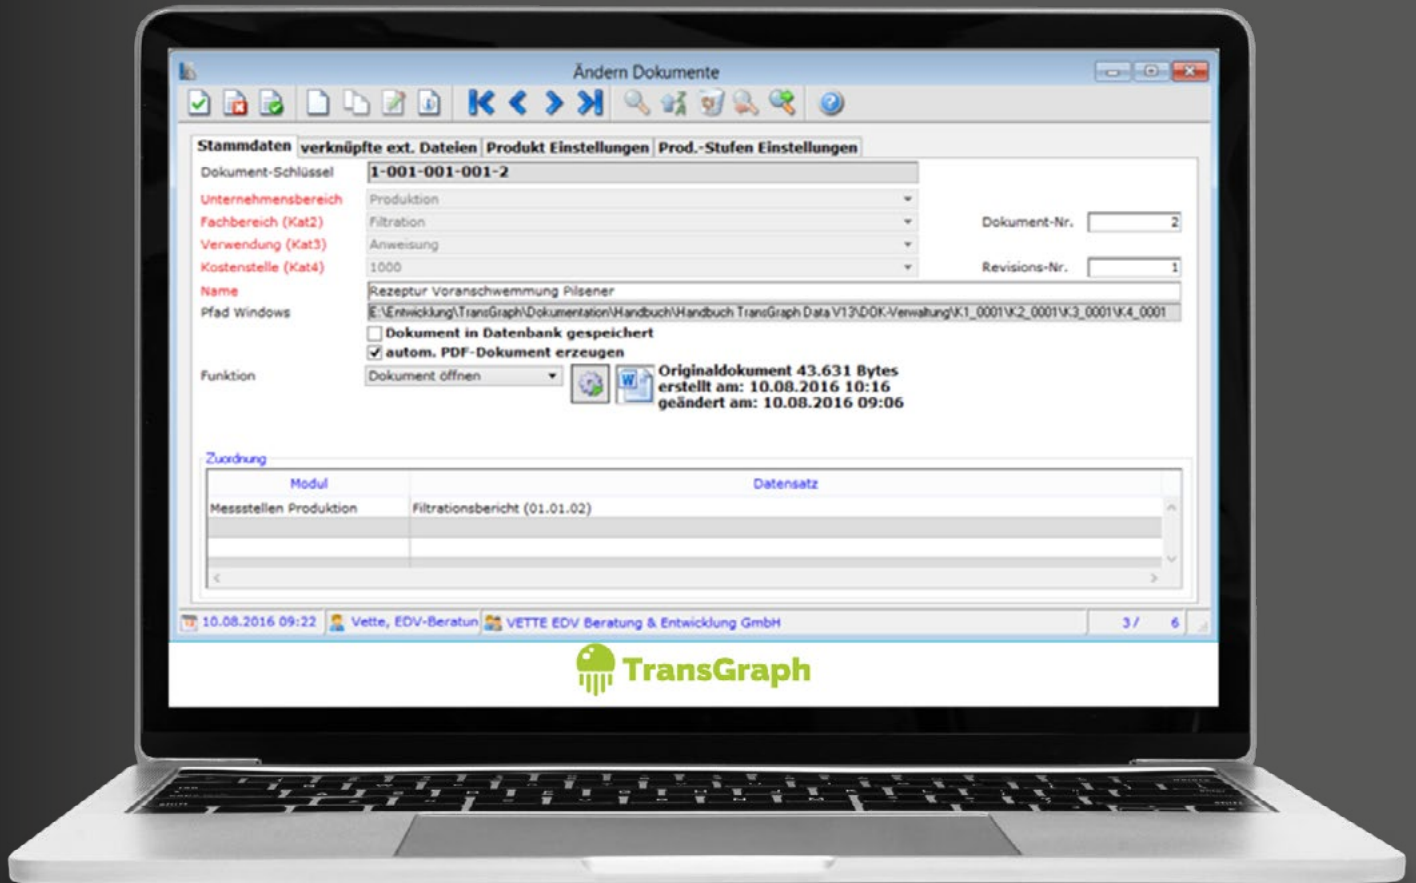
Ändern Dokumente

Stammdaten | verknüpfte ext. Dateien | Produkt Einstellungen | Prod.-Stufen Einstellungen

Dokument-Schlüssel 1-001-001-001-2
Unternehmensbereich Produktion
Fachbereich (Kat2) Filtration
Verwendung (Kat3) Anweisung
Kostenstelle (Kat4) 1000
Name Rezeptur Voranschwemmung Pilsener
Pfad Windows E:\Entwicklung\TransGraph\Dokumentation\Handbuch\Handbuch TransGraph Data V13\DOK-Verwaltung\K1_0001\K2_0001\K3_0001\K4_0001

Dokument-Nr. 2
Revisions-Nr. 1

Dokument in Datenbank gespeichert
autom. PDF-Dokument erzeugen

Funktion Dokument öffnen

Originaldokument 43.631 Bytes
erstellt am: 10.08.2016 10:16
geändert am: 10.08.2016 09:06

Zuordnung

| Modul | Datensatz |
|---|---|
| Messstellen Produktion | Filtrationsbericht (01.01.02) |

10.08.2016 09:22 Vette, EDV-Beratun VETTE EDV Beratung & Entwicklung GmbH 3 / 6

TransGraph